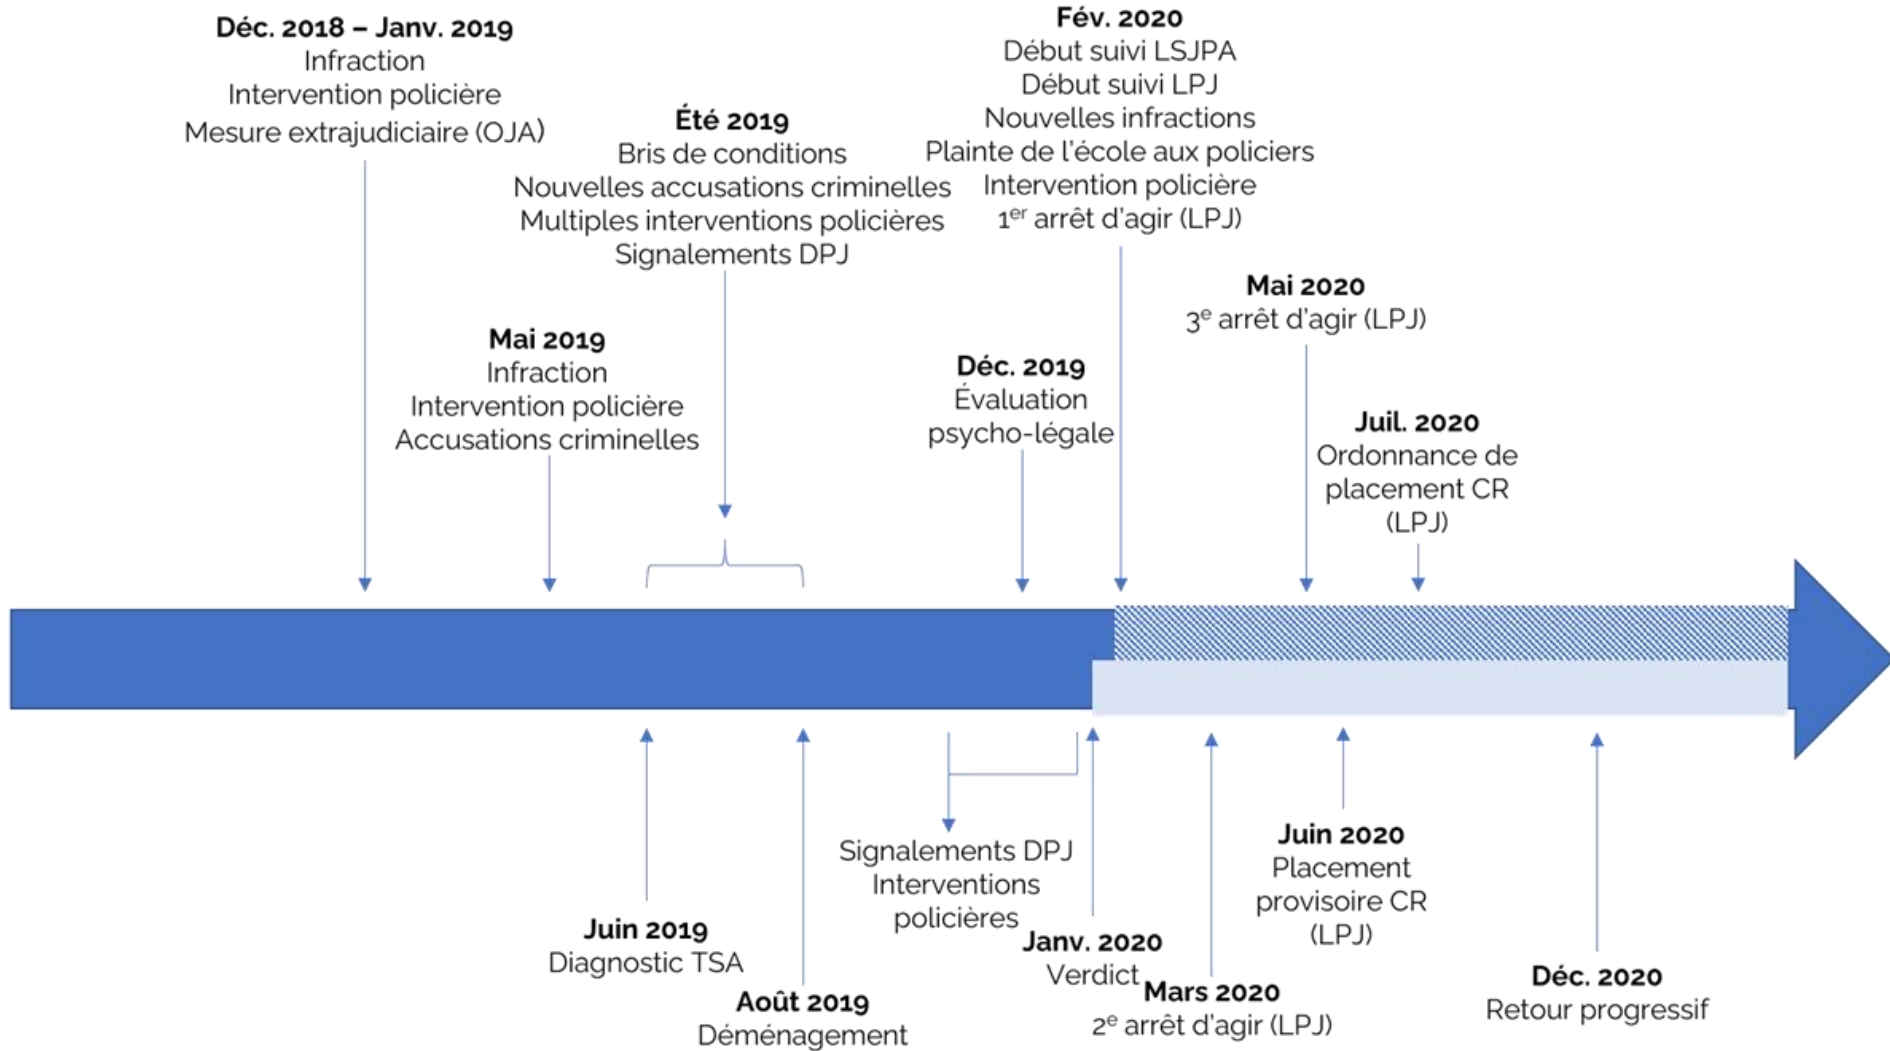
Déc. 2018 – Janv. 2019
Infraction
Intervention policière
Mesure extrajudiciaire (OJA)

Été 2019
Bris de conditions
Nouvelles accusations criminelles
Multiples interventions policières
Signalements DPJ

Fév. 2020
Début suivi LSJPA
Début suivi LPJ
Nouvelles infractions
Plainte de l'école aux policiers
Intervention policière
1$^{er}$ arrêt d'agir (LPJ)

Mai 2020
3$^{e}$ arrêt d'agir (LPJ)

Mai 2019
Infraction
Intervention policière
Accusations criminelles

Déc. 2019
Évaluation
psycho-légale

Juil. 2020
Ordonnance de
placement CR
(LPJ)

Signalements DPJ
Interventions
policières

Juin 2020
Placement
provisoire CR
(LPJ)

Juin 2019
Diagnostic TSA

Janv. 2020
Verdict

Mars 2020
2$^{e}$ arrêt d'agir (LPJ)

Déc. 2020
Retour progressif

Août 2019
Déménagement